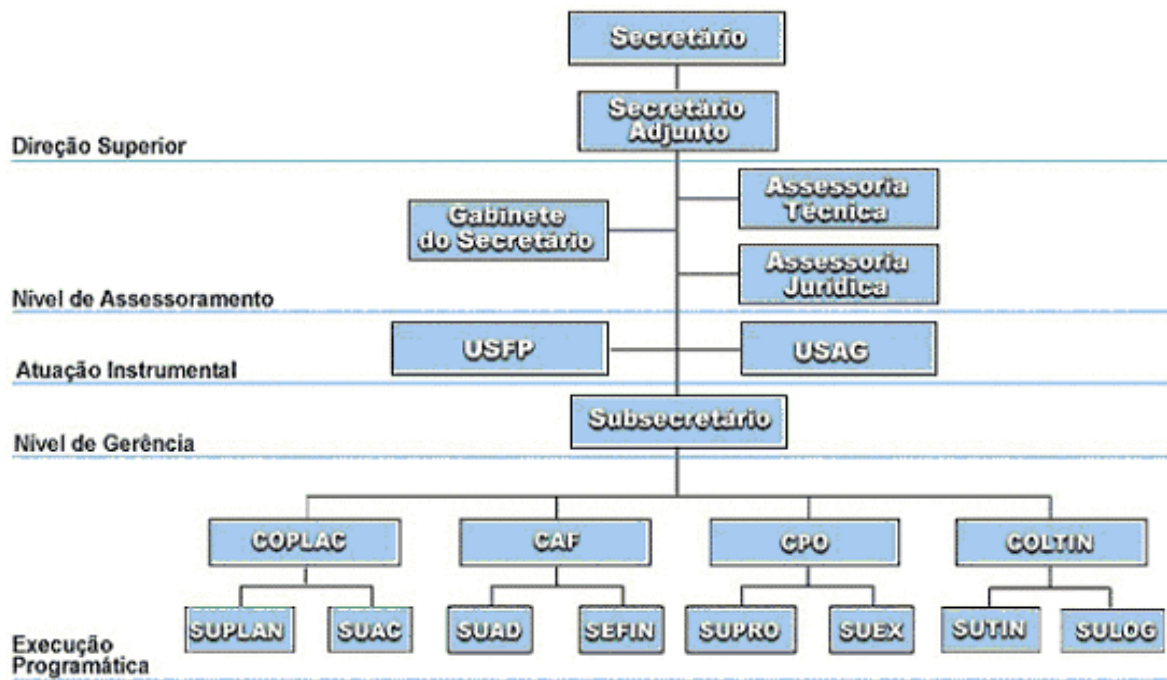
Secretário

Secretário Adjunto

Direção Superior

Assessoria Técnica

Gabinete do Secretário

Assessoria Jurídica

Nivel de Assessoramento

USFP

USAG

Atuação Instrumental

Subsecretário

Nivel de Gerência

COPLAC

CAF

CPO

COLTIN

SUPLAN

SUAC

SUAD

SEFIN

SUPRO

SUEX

SUTIN

SULOG

Execução Programática